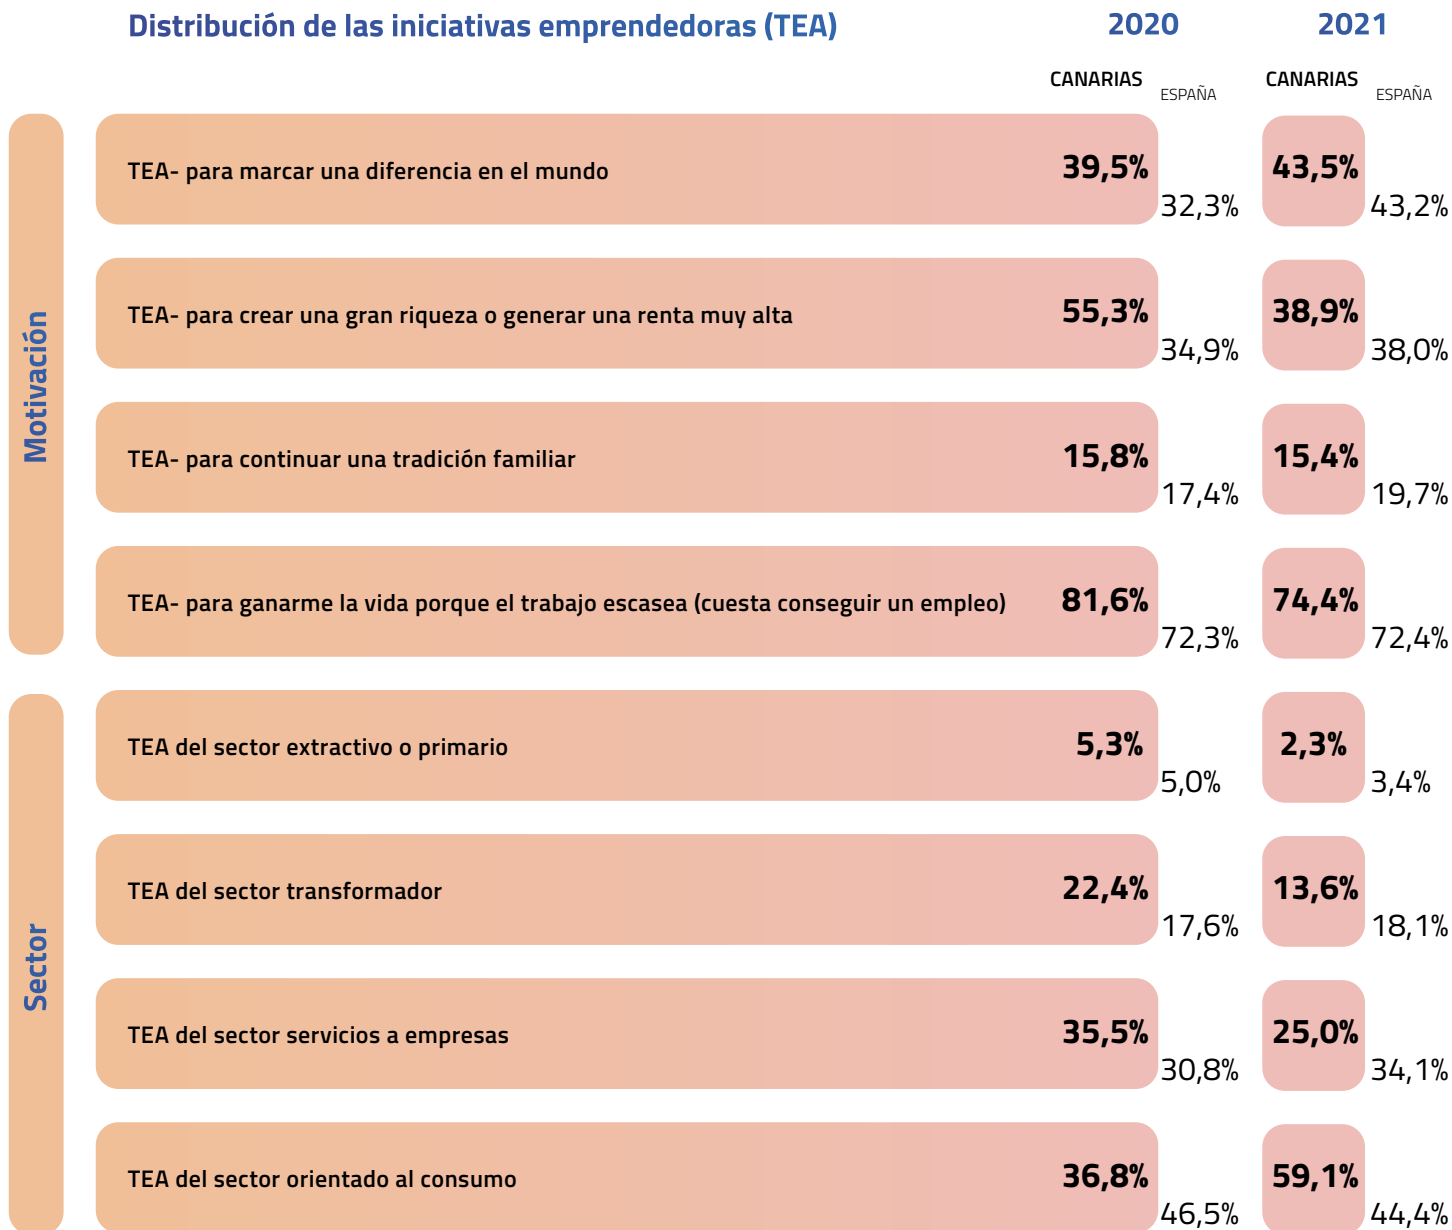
Distribución de las iniciativas emprendedoras (TEA) | 2020 | | 2021 |

| | | CANARIAS | ESPAÑA | CANARIAS | ESPAÑA |
|---|---|---|---|---|---|
| Motivación | TEA- para marcar una diferencia en el mundo | 39,5% | 32,3% | 43,5% | 43,2% |
| Motivación | TEA- para crear una gran riqueza o generar una renta muy alta | 55,3% | 34,9% | 38,9% | 38,0% |
| Motivación | TEA- para continuar una tradición familiar | 15,8% | 17,4% | 15,4% | 19,7% |
| Motivación | TEA- para ganarme la vida porque el trabajo escasea (cuesta conseguir un empleo) | 81,6% | 72,3% | 74,4% | 72,4% |
| Sector | TEA del sector extractivo o primario | 5,3% | 5,0% | 2,3% | 3,4% |
| Sector | TEA del sector transformador | 22,4% | 17,6% | 13,6% | 18,1% |
| Sector | TEA del sector servicios a empresas | 35,5% | 30,8% | 25,0% | 34,1% |
| Sector | TEA del sector orientado al consumo | 36,8% | 46,5% | 59,1% | 44,4% |